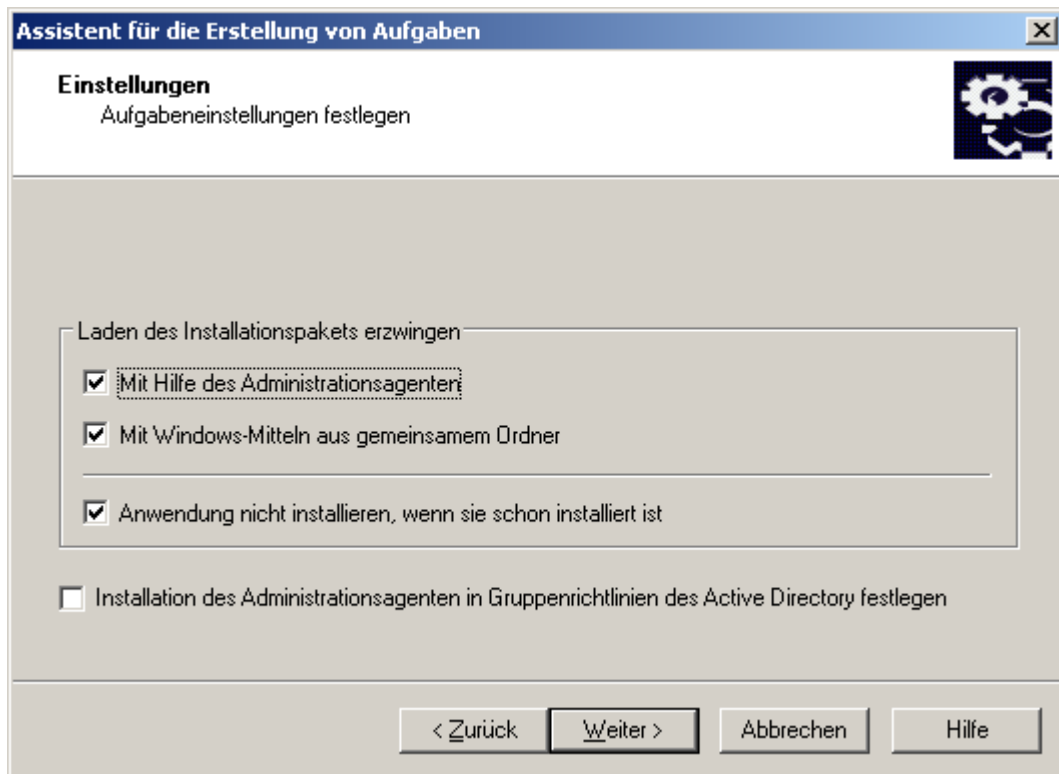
Assistent für die Erstellung von Aufgaben

Einstellungen
Aufgabeneinstellungen festlegen

Laden des Installationspakets erzwingen

Mit Hilfe des Administrationsagenten

Mit Windows-Mitteln aus gemeinsamem Ordner

Anwendung nicht installieren, wenn sie schon installiert ist

Installation des Administrationsagenten in Gruppenrichtlinien des Active Directory festlegen

< Zurück | Weiter > | Abbrechen | Hilfe